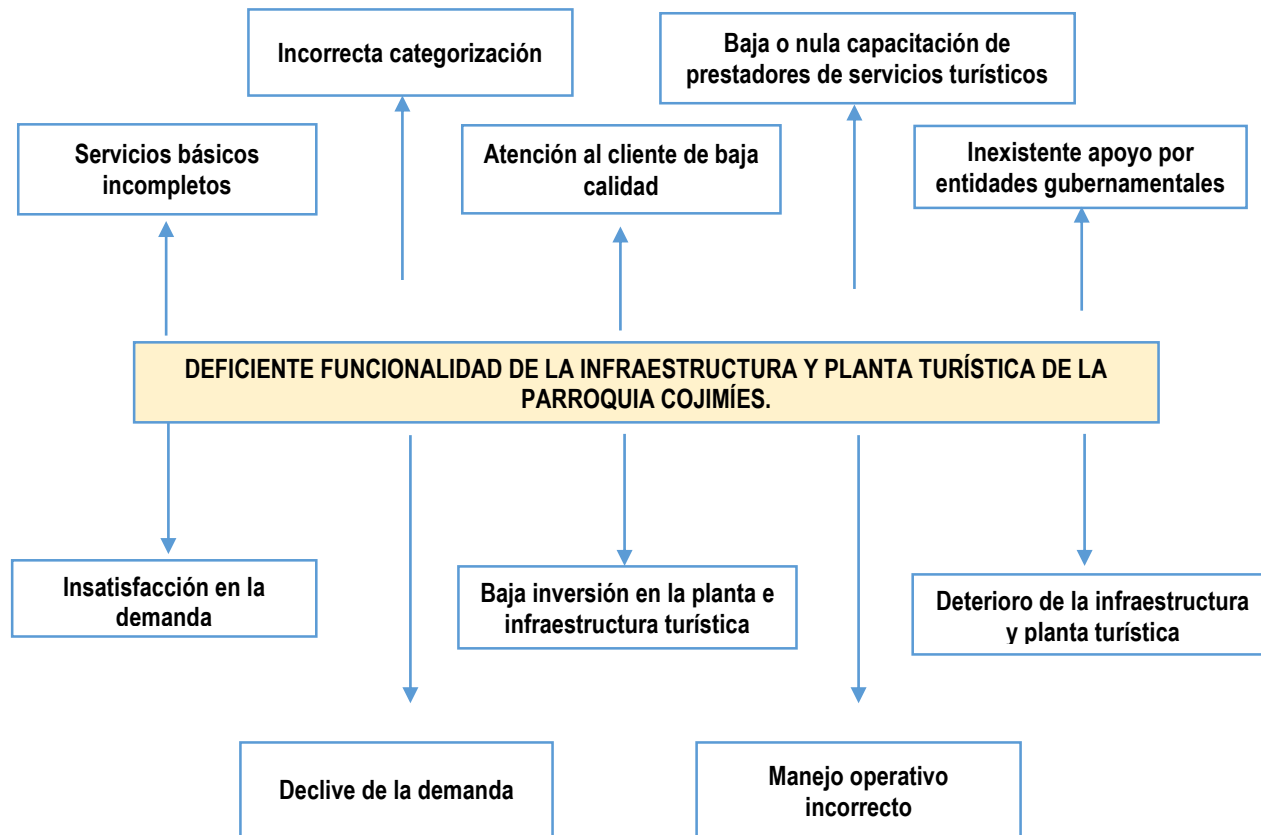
Incorrecta categorización

Baja o nula capacitación de prestadores de servicios turísticos

Servicios básicos incompletos

Atención al cliente de baja calidad

Inexistente apoyo por entidades gubernamentales

DEFICIENTE FUNCIONALIDAD DE LA INFRAESTRUCTURA Y PLANTA TURÍSTICA DE LA PARROQUIA COJIMÍES.

Insatisfacción en la demanda

Baja inversión en la planta e infraestructura turística

Deterioro de la infraestructura y planta turística

Declive de la demanda

Manejo operativo incorrecto